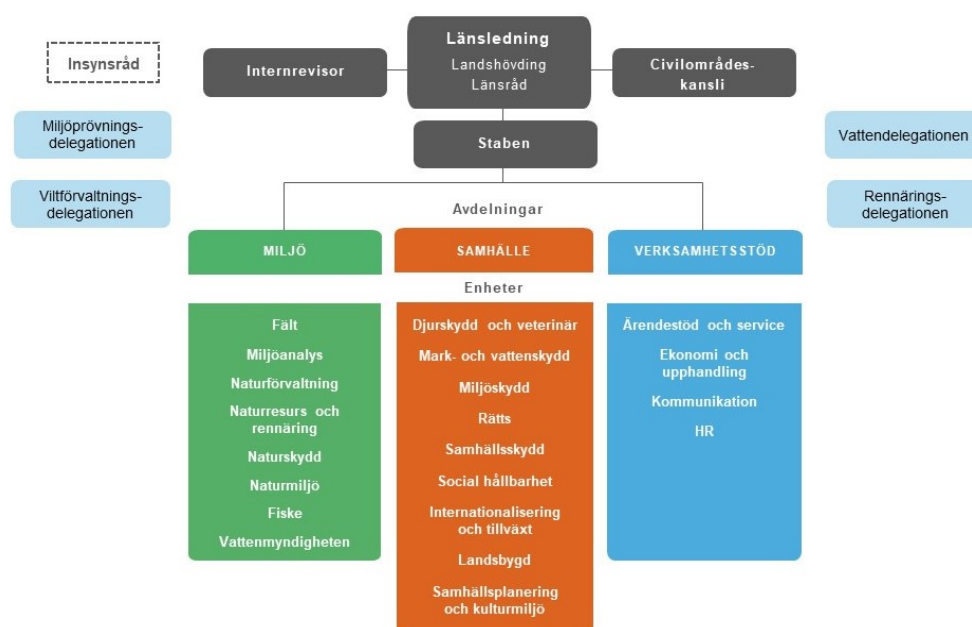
Insynsråd

Internrevisor

Länsledning
Landshövding
Länsråd

Civilområdeskansli

Miljöprövningsdelegationen

Vattendelegationen

Staben

Viltförvaltningsdelegationen

Rennäringsdelegationen

Avdelningar

MILJÖ

SAMHÄLLE

VERKSAMHETSSTÖD

Enheter

Fält
Miljöanalys
Naturförvaltning
Naturresurs och rennäring
Naturskydd
Naturmiljö
Fiske
Vattenmyndigheten

Djurskydd och veterinär
Mark- och vattenskydd
Miljöskydd
Rätts
Samhällsskydd
Social hållbarhet
Internationalisering och tillväxt
Landsbygd
Samhällsplanering och kulturmiljö

Ärendestöd och service
Ekonomi och upphandling
Kommunikation
HR